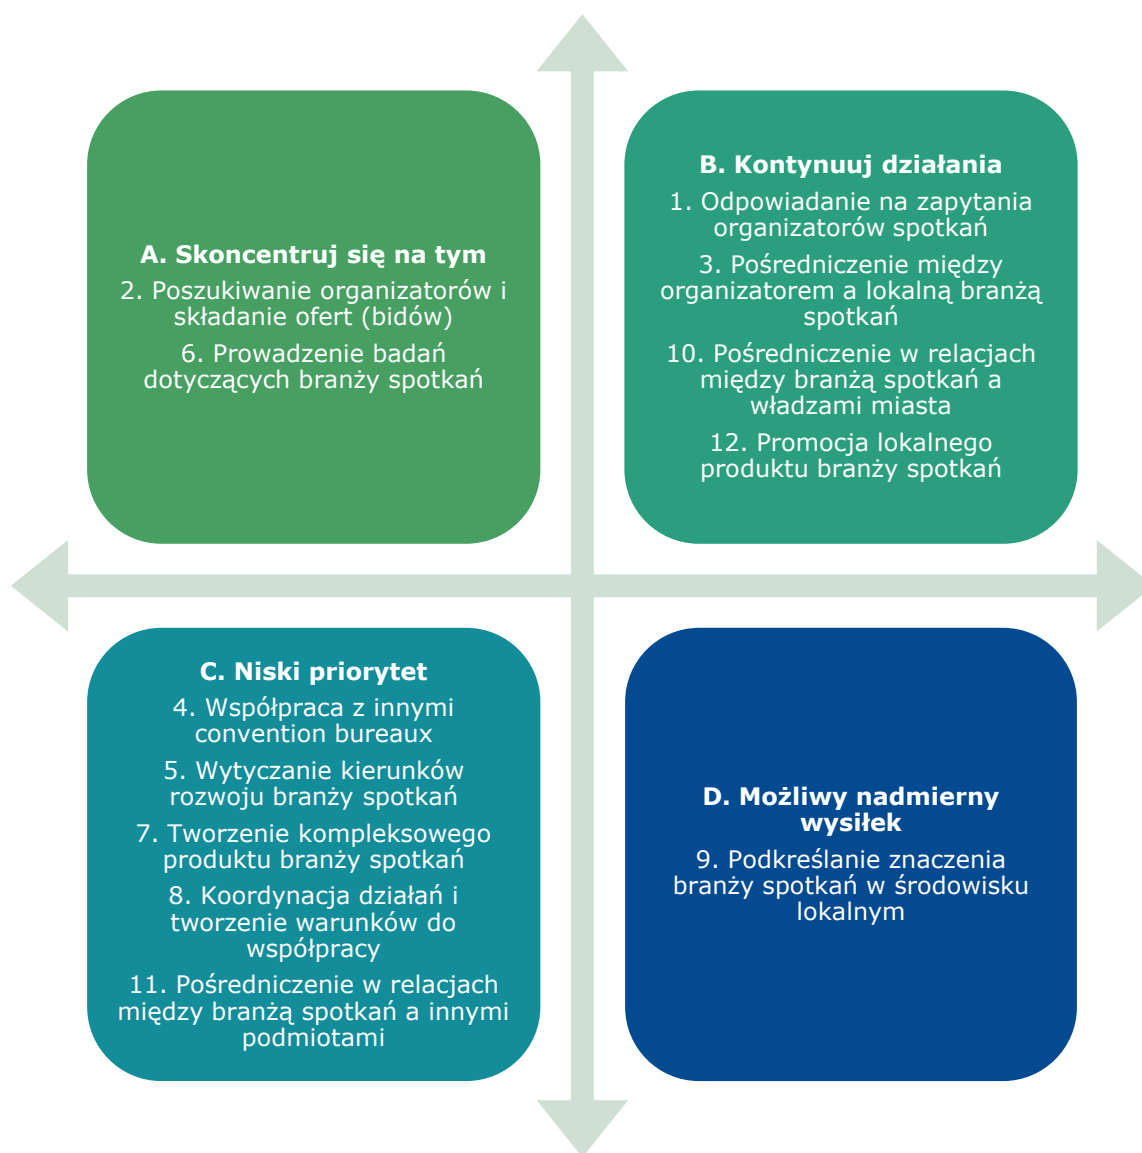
A. Skoncentruj się na tym
2. Poszukiwanie organizatorów i składanie ofert (bidów)
6. Prowadzenie badań dotyczących branży spotkań

B. Kontynuuj działania
1. Odpowiadanie na zapytania organizatorów spotkań
3. Pośredniczenie między organizatorem a lokalną branżą spotkań
10. Pośredniczenie w relacjach między branżą spotkań a władzami miasta
12. Promocja lokalnego produktu branży spotkań

C. Niski priorytet
4. Współpraca z innymi convention bureaux
5. Wytyczanie kierunków rozwoju branży spotkań
7. Tworzenie kompleksowego produktu branży spotkań
8. Koordynacja działań i tworzenie warunków do współpracy
11. Pośredniczenie w relacjach między branżą spotkań a innymi podmiotami

D. Możliwy nadmierny wysiłek
9. Podkreślanie znaczenia branży spotkań w środowisku lokalnym